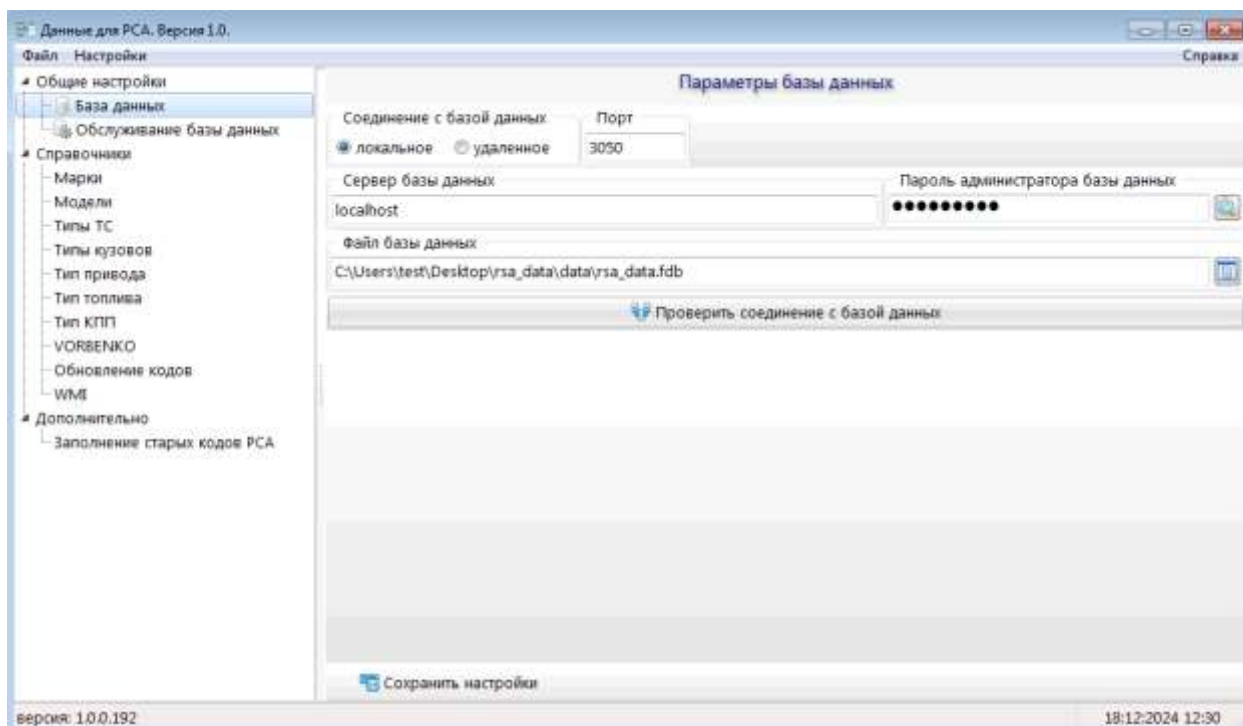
Данные для РСА. Версия 1.0.
Файл Настройки
Справка

Общие настройки
База данных
Обслуживание базы данных
Справочники
Марки
Модели
Типы ТС
Типы кузовов
Тип привода
Тип топлива
Тип КПП
VORBENKO
Обновление кодов
WMI
Дополнительно
Заполнение старых кодов РСА

Параметры базы данных

Соединение с базой данных
локальное
удаленное
Порт
3050

Сервер базы данных
localhost
Пароль администратора базы данных
•••••••••

Файл базы данных
C:\Users\test\Desktop\rsa_data\data\rsa_data.fdb

Проверить соединение с базой данных

Сохранить настройки

версия: 1.0.0.192
18:12:2024 12:30